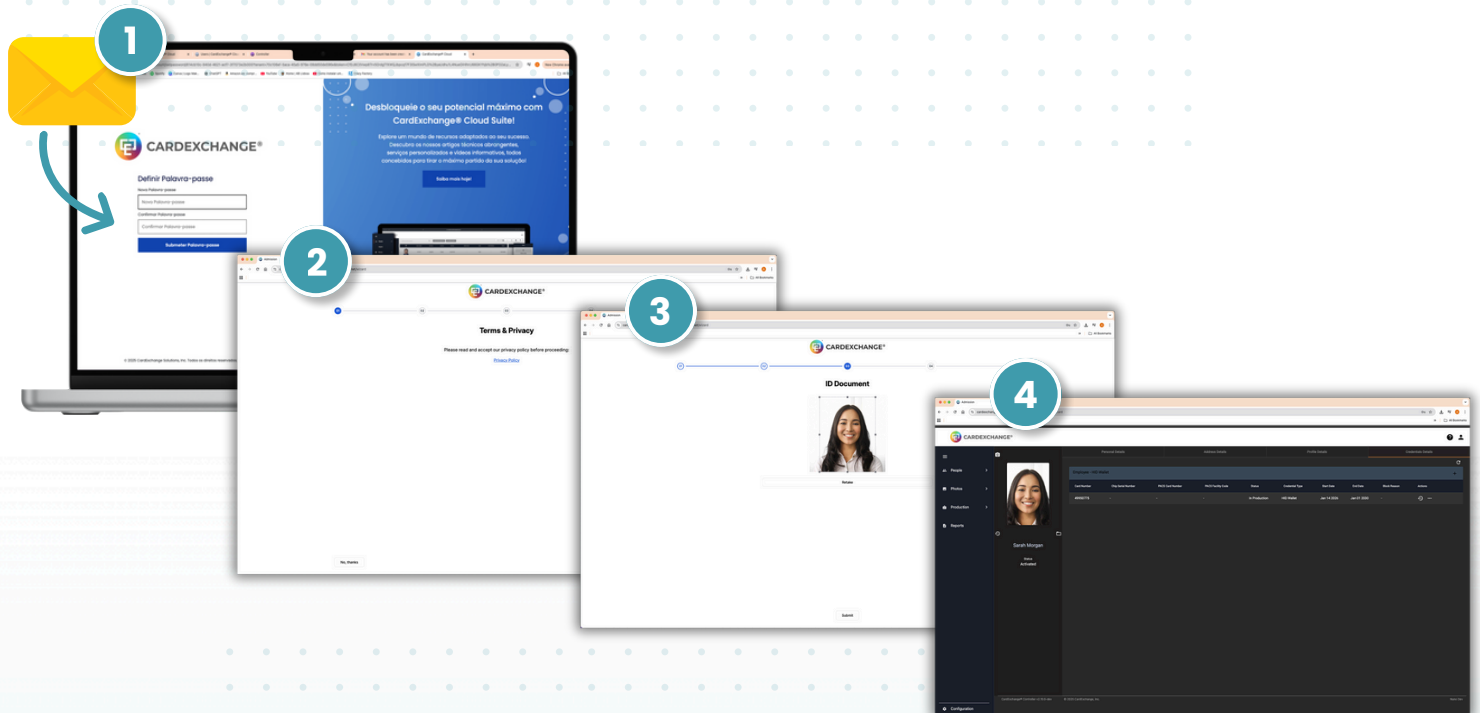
1

CARDEXCHANGE®

Definir Palavra-passe

Nova Palavra-passe

Nova Palavra-passe

Confirmar Palavra-passe

Confirmar Palavra-passe

Submeter Palavra-passe

© 2025 CardExchange Solutions, Inc. Todos os direitos reservados.

Desbloqueie o seu potencial máximo com CardExchange® Cloud Suite!

Explore um mundo de recursos adaptados ao seu sucesso. Descubra os nossos artigos técnicos abrangentes, serviços personalizados e vídeos informativos, todos concebidos para tirar o máximo partido da sua solução!

Saiba mais hoje!

2

CARDEXCHANGE®

Terms & Privacy

Please read and accept our privacy policy before proceeding:

Privacy Policy

No, thanks

3

CARDEXCHANGE®

ID Document

Retake

Submit

4

CARDEXCHANGE®

People

Photos

Production

Reports

Configuration

Sarah Morgan

Status

Activated

Personal Details

Address Details

Profile Details

Credential Details

In Production

Jan 14 2026

Jan 01 2030